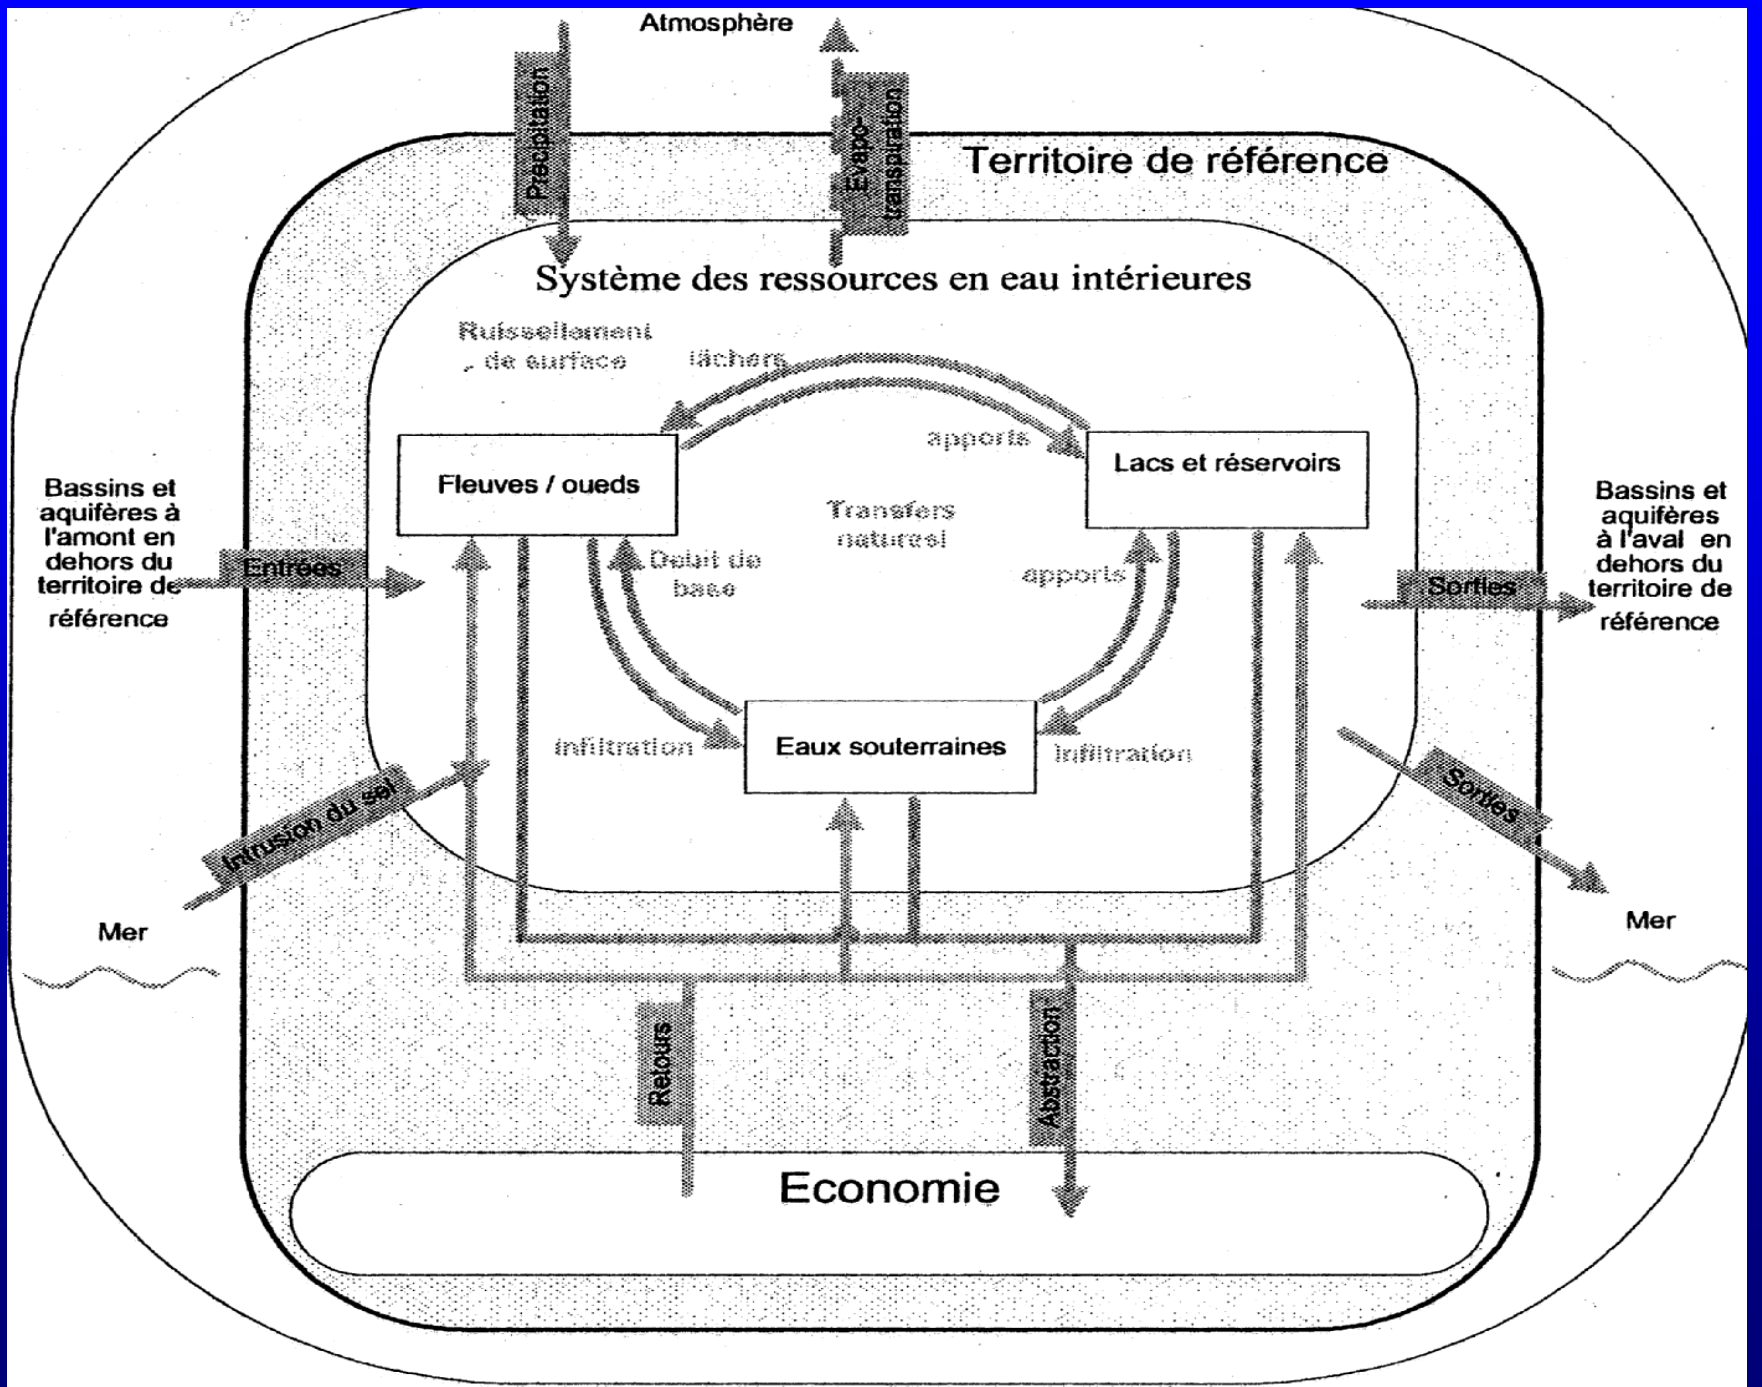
Atmosphère

Precipitation

Evapo-transpiration

Territoire de référence

Système des ressources en eau intérieures

Ruissellement de surface

lâchers

apports

Fleuves / oueds

Lacs et réservoirs

Transfers naturesl

Debit de base

apports

Bassins et aquifères à l'amont en dehors du territoire de référence

Entrées

Sorties

Bassins et aquifères à l'aval en dehors du territoire de référence

infiltration

Eaux souterraines

infiltration

Intrusion du sel

Sorties

Mer

Mer

Retours

Abstraction

Economie